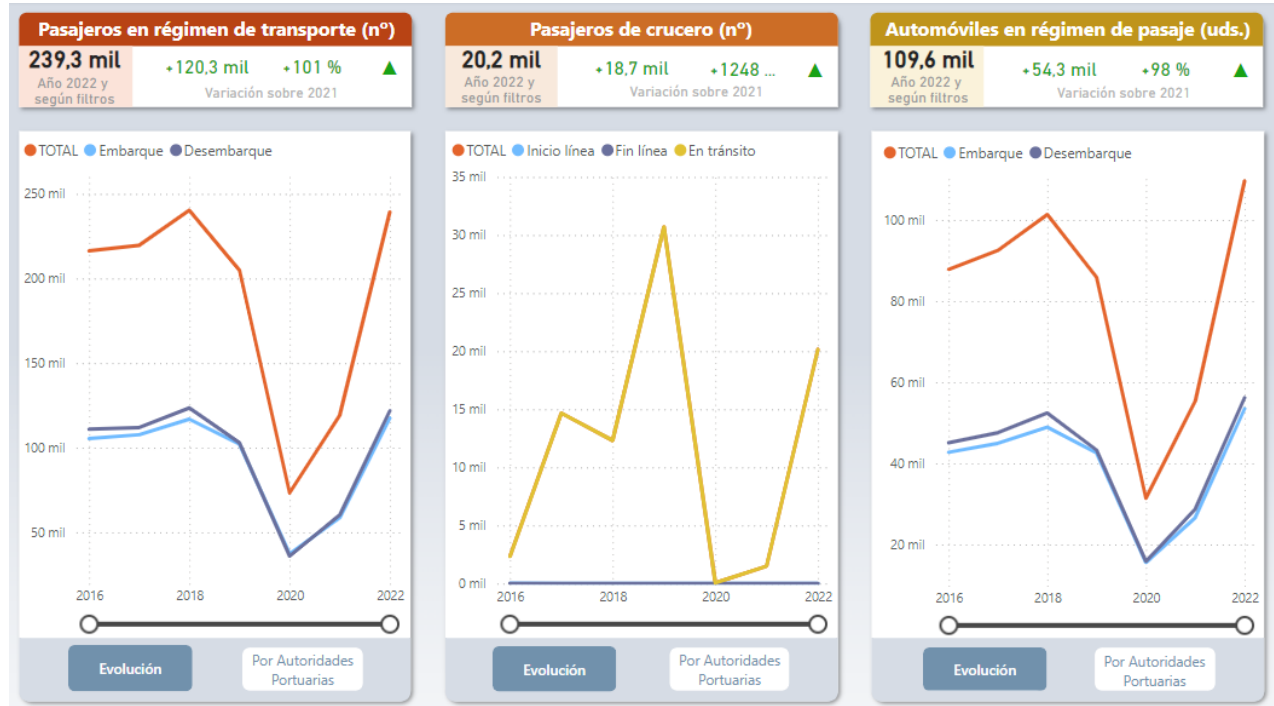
Pasajeros en régimen de transporte (nº)

239,3 mil
Año 2022 y según filtros

+120,3 mil +101 %
Variación sobre 2021

TOTAL Embarque Desembarque

250 mil
200 mil
150 mil
100 mil
50 mil

2016 2018 2020 2022

Evolución
Por Autoridades Portuarias

Pasajeros de crucero (nº)

20,2 mil
Año 2022 y según filtros

+18,7 mil +1248 ...
Variación sobre 2021

TOTAL Inicio línea Fin línea En tránsito

35 mil
30 mil
25 mil
20 mil
15 mil
10 mil
5 mil
0 mil

2016 2018 2020 2022

Evolución
Por Autoridades Portuarias

Automóviles en régimen de pasaje (uds.)

109,6 mil
Año 2022 y según filtros

+54,3 mil +98 %
Variación sobre 2021

TOTAL Embarque Desembarque

100 mil
80 mil
60 mil
40 mil
20 mil

2016 2018 2020 2022

Evolución
Por Autoridades Portuarias